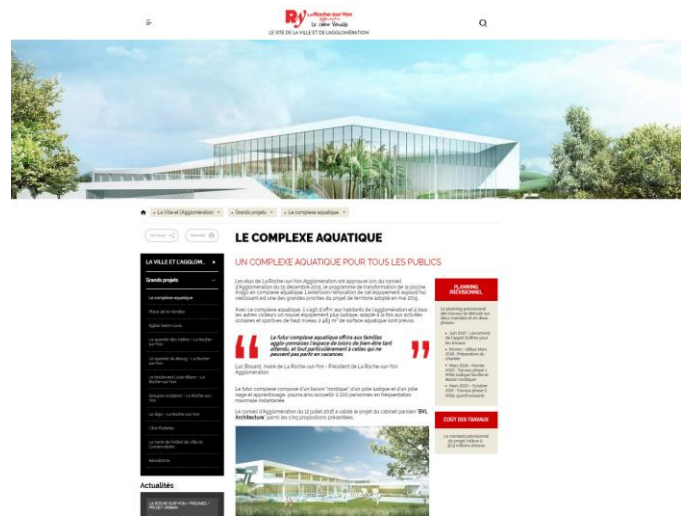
La Roche-sur-Yon
Le cœur Vendée

LE SITE DE LA VILLE ET DE L'AGGLOMÉRATION

La Ville et l'Agglomération · Grands projets · Le complexe aquatique

Partager · Imprimer

LE COMPLEXE AQUATIQUE

UN COMPLEXE AQUATIQUE POUR TOUS LES PUBLICS

LA VILLE ET L'AGGLOM...

Grands projets

Le complexe aquatique

Place de la Vendée

Agitec Saint-Louis

Le quartier des Halles - La Roche-sur-Yon

Le quartier du Bourg - La Roche-sur-Yon

Le boulevard Louis-Blanc - La Roche-sur-Yon

Groupes scolaires - La Roche-sur-Yon

Le dojo - La Roche-sur-Yon

L'Ilot Pasteur

La cave de l'hôtel de ville et Conservatoire

Aménités

Actualités

LA ROCHE-SUR-YON / PROJET URBAIN

Les élus de La Roche-sur-Yon Agglomération ont approuvé lors du conseil d'agglomération du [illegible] décembre 2015, le programme de transformation de la piscine Arago en complexe aquatique. L'extension/rénovation de cet équipement aujourd'hui vieillissant est une des grandes priorités du projet de territoire adopté en mai 2015.

Avec ce complexe aquatique, il s'agit d'offrir aux habitants de l'agglomération et à tous les autres visiteurs un nouvel équipement pour ludique, adapté à la fois aux activités scolaires et sportives de haut niveau, 2 483 m² de surface aquatique sont prévus.

Le futur complexe aquatique offrira aux familles agglo-yonnaises l'espace de loisirs de bien-être tant attendu, et tout particulièrement à celles qui ne peuvent pas partir en vacances.

Luc Bouard, maire de La Roche-sur-Yon - Président de La Roche-sur-Yon Agglomération

Le futur complexe composé d'un bassin "nordique" d'un pôle ludique et d'un pôle nage et apprentissage, pourra ainsi accueillir 2 000 personnes en fréquentation maximale instantanée.

Le conseil d'Agglomération du 12 juillet 2016 a validé le projet du cabinet parisien "BVL Architecture" parmi les cinq propositions présentées.

PLANNING PRÉVISIONNEL

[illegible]

COÛT DES TRAVAUX

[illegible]